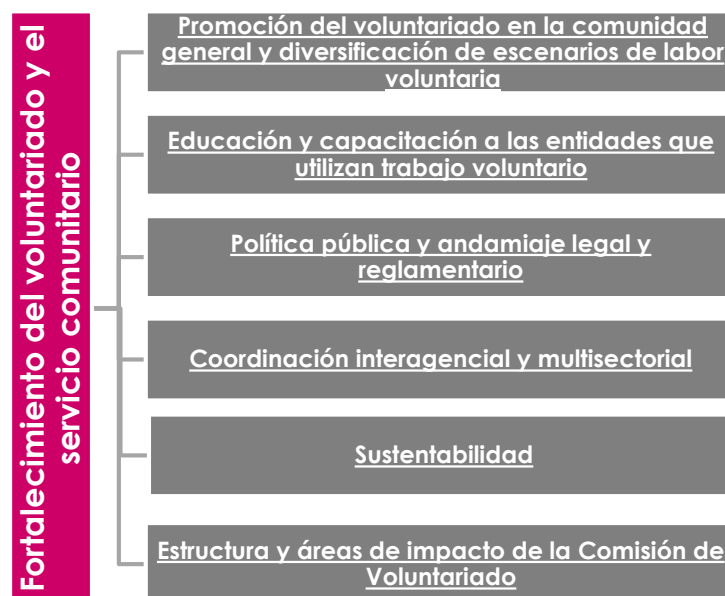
Fortalecimiento del voluntariado y el servicio comunitario

Promoción del voluntariado en la comunidad general y diversificación de escenarios de labor voluntaria

Educación y capacitación a las entidades que utilizan trabajo voluntario

Política pública y andamiaje legal y reglamentario

Coordinación interagencial y multisectorial

Sustentabilidad

Estructura y áreas de impacto de la Comisión de Voluntariado